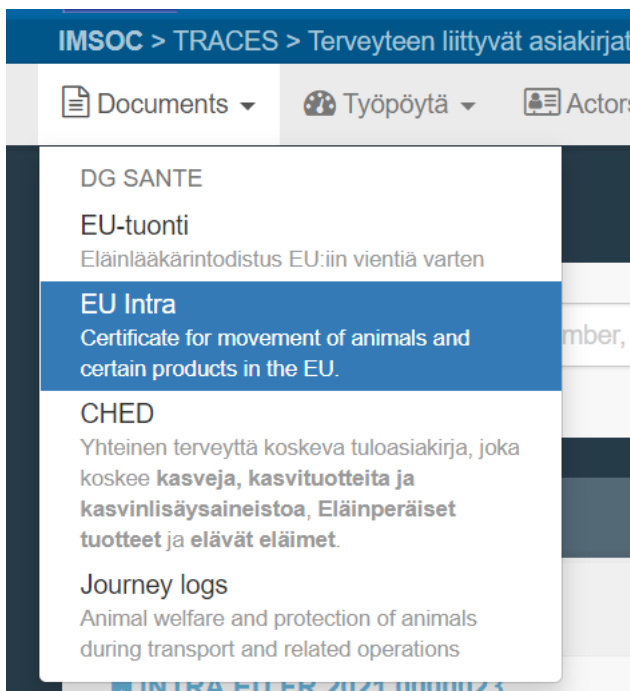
IMSOC > TRACES > Terveyteen liittyvät asiakirjat

Documents ▾ Työpöytä ▾ Actors

DG SANTE

EU-tuonti
Eläinlääkärintodistus EU:iin vientiä varten

EU Intra
Certificate for movement of animals and certain products in the EU.

CHED
Yhteinen terveyttä koskeva tuloasiakirja, joka koskee **kasveja, kasvituotteita ja kasvinlisäysaineistoa**, **Eläinperäiset tuotteet** ja **elävät eläimet**.

Journey logs
Animal welfare and protection of animals during transport and related operations

mber,

INTRA EU FR 2021 0000023